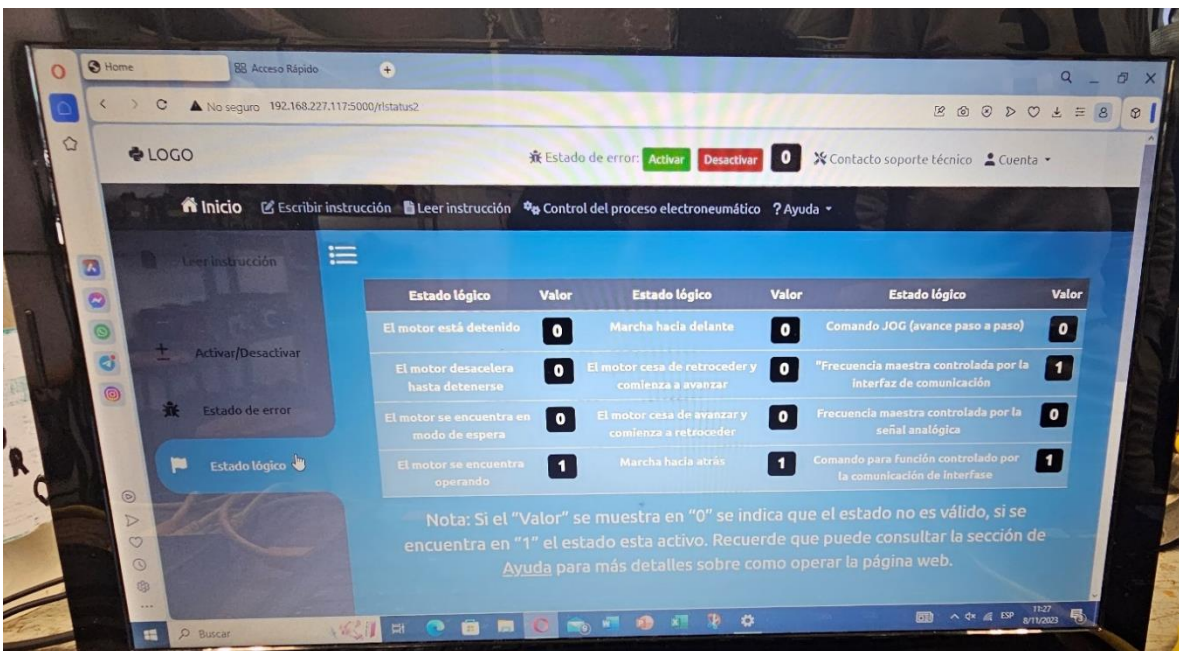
Home
Acceso Rápido
No seguro 192.168.227.117:5000/rlstatus2

LOGO
Estado de error: Activar Desactivar 0 Contacto soporte técnico Cuenta

Inicio Escribir instrucción Leer instrucción Control del proceso electroneumático ? Ayuda

Leer instrucción
Activar/Desactivar
Estado de error
Estado lógico

| Estado lógico | Valor | Estado lógico | Valor | Estado lógico | Valor |
|---|---|---|---|---|---|
| El motor está detenido | 0 | Marcha hacia delante | 0 | Comando JOG (avance paso a paso) | 0 |
| El motor desacelera hasta detenerse | 0 | El motor cesa de retroceder y comienza a avanzar | 0 | "Frecuencia maestra controlada por la interfaz de comunicación | 1 |
| El motor se encuentra en modo de espera | 0 | El motor cesa de avanzar y comienza a retroceder | 0 | Frecuencia maestra controlada por la señal analógica | 0 |
| El motor se encuentra operando | 1 | Marcha hacia atrás | 1 | Comando para función controlado por la comunicación de interfase | 1 |

Nota: Si el "Valor" se muestra en "0" se indica que el estado no es válido, si se encuentra en "1" el estado esta activo. Recuerde que puede consultar la sección de Ayuda para más detalles sobre como operar la página web.

Buscar
ESP 11:27 8/11/2023